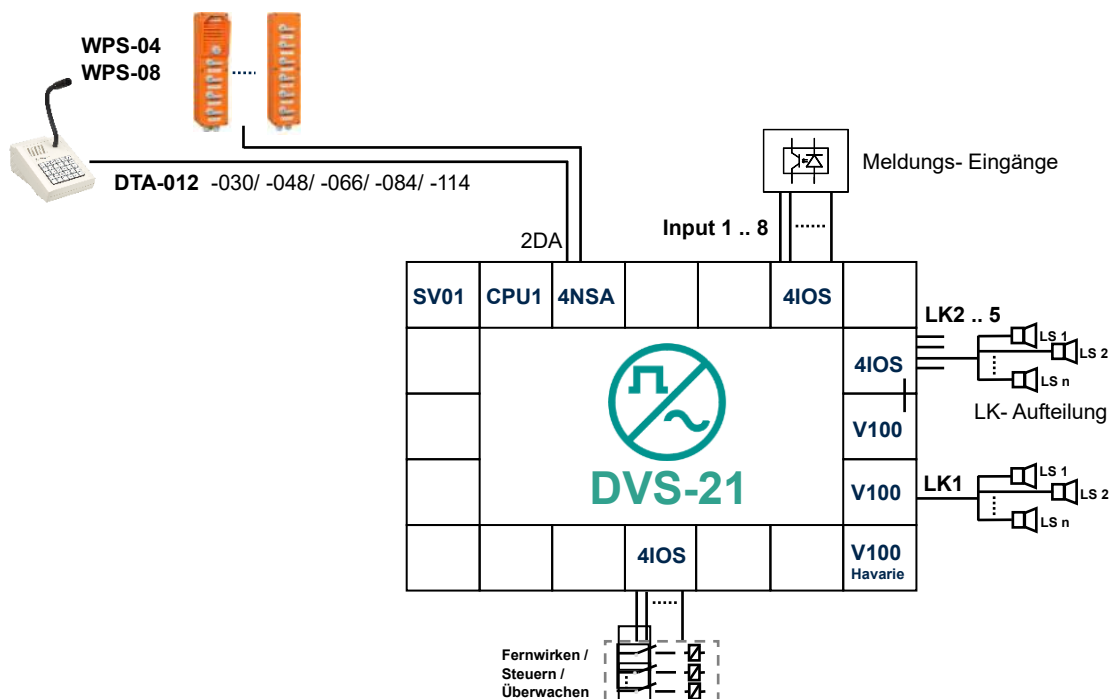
WPS-04
WPS-08

DTA-012 -030/ -048/ -066/ -084/ -114

2DA

Meldungs- Eingänge

Input 1 .. 8

SV01
CPU1
4NSA
4IOS

LK2 .. 5

LS 1
LS 2
LS n

4IOS

LK- Aufteilung

V100

DVS-21

V100

LK1

LS 1
LS 2
LS n

4IOS

V100
Havarie

Fernwirken /
Steuern /
Überwachen